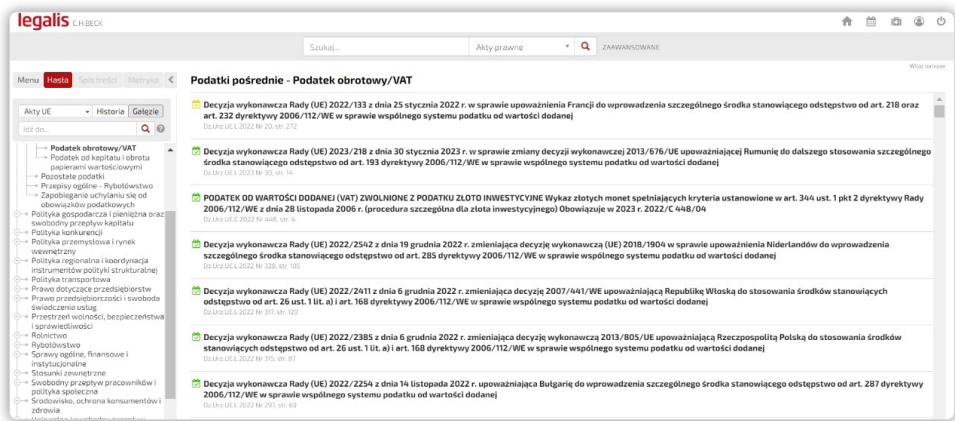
legalis C.H.BECK

Szukaj... Akty prawne ZAAWANSOWANE

Menu Hasła Spis treści Metryka

Akty UE Historia Gałęzie

Idź do...

Podatek obrotowy/VAT
Podatek od kapitału i obrotu papierami wartościowymi
Pozostałe podatki
Przepisy ogólne - Rybołówstwo
Zapobieganie uchylaniu się od obowiązków podatkowych
Polityka gospodarcza i pieniężna oraz swobodny przepływ kapitału
Polityka konkurencji
Polityka przemysłowa i rynek wewnętrzny
Polityka regionalna i koordynacja instrumentów polityki strukturalnej
Polityka transportowa
Prawo dotyczące przedsiębiorstw
Prawo przedsiębiorczości i swoboda świadczenia usług
Przestrzeń wolności, bezpieczeństwa i sprawiedliwości
Rolnictwo
Rybołówstwo
Sprawy ogólne, finansowe i instytucjonalne
Stosunki zewnętrzne
Swobodny przepływ pracowników i polityka społeczna
Środowisko, ochrona konsumentów i zdrowia

Podatki pośrednie - Podatek obrotowy/VAT

Wróć do listy

Decyzja wykonawcza Rady (UE) 2022/133 z dnia 25 stycznia 2022 r. w sprawie upoważnienia Francji do wprowadzenia szczególnego środka stanowiącego odstępstwo od art. 218 oraz 232 dyrektywy 2006/112/WE w sprawie wspólnego systemu podatku od wartości dodanej
Dz.Urz.UE.L 2022 Nr 20, str. 272

Decyzja wykonawcza Rady (UE) 2023/218 z dnia 30 stycznia 2023 r. w sprawie zmiany decyzji wykonawczej 2013/676/UE upoważniającej Rumunię do dalszego stosowania szczególnego środka stanowiącego odstępstwo od art. 193 dyrektywy 2006/112/WE w sprawie wspólnego systemu podatku od wartości dodanej
Dz.Urz.UE.L 2023 Nr 30, str. 14

PODATEK OD WARTOŚCI DODANEJ (VAT) ZWOLNIONE Z PODATKU ZŁOTO INWESTYCYJNE Wykaz złotych monet spełniających kryteria ustanowione w art. 344 ust. 1 pkt 2 dyrektywy Rady 2006/112/WE z dnia 28 listopada 2006 r. (procedura szczególna dla złota inwestycyjnego) Obowiązuje w 2023 r. 2022/C 448/04
Dz.Urz.UE.C 2022 Nr 448, str. 4

Decyzja wykonawcza Rady (UE) 2022/2542 z dnia 19 grudnia 2022 r. zmieniająca decyzję wykonawczą (UE) 2018/1904 w sprawie upoważnienia Niderlandów do wprowadzenia szczególnego środka stanowiącego odstępstwo od art. 285 dyrektywy 2006/112/WE w sprawie wspólnego systemu podatku od wartości dodanej
Dz.Urz.UE.L 2022 Nr 328, str. 105

Decyzja wykonawcza Rady (UE) 2022/2411 z dnia 6 grudnia 2022 r. zmieniająca decyzję 2007/441/WE upoważniającą Republikę Włoską do stosowania środków stanowiących odstępstwo od art. 26 ust. 1 lit. a) i art. 168 dyrektywy 2006/112/WE w sprawie wspólnego systemu podatku od wartości dodanej
Dz.Urz.UE.L 2022 Nr 317, str. 120

Decyzja wykonawcza Rady (UE) 2022/2385 z dnia 6 grudnia 2022 r. zmieniająca decyzję wykonawczą 2013/805/UE upoważniającą Rzeczpospolitą Polską do stosowania środków stanowiących odstępstwo od art. 26 ust. 1 lit. a) i art. 168 dyrektywy 2006/112/WE w sprawie wspólnego systemu podatku od wartości dodanej
Dz.Urz.UE.L 2022 Nr 315, str. 97

Decyzja wykonawcza Rady (UE) 2022/2254 z dnia 14 listopada 2022 r. upoważniająca Bułgarię do wprowadzenia szczególnego środka stanowiącego odstępstwo od art. 287 dyrektywy 2006/112/WE w sprawie wspólnego systemu podatku od wartości dodanej
Dz.Urz.UE.L 2022 Nr 297, str. 69